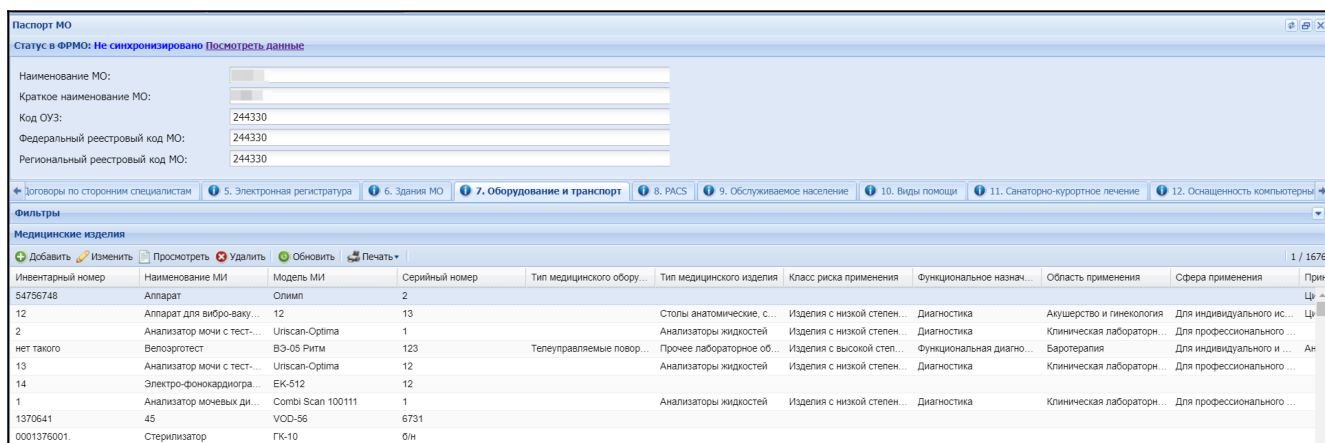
Паспорт МО
Статус в ФРМО: Не синхронизировано Посмотреть данные

Наименование МО:
Краткое наименование МО:
Код ОУЗ: 244330
Федеральный реестровый код МО: 244330
Региональный реестровый код МО: 244330

Договоры по сторонним специалистам | 5. Электронная регистратура | 6. Здания МО | 7. Оборудование и транспорт | 8. PACS | 9. Обслуживаемое население | 10. Виды помощи | 11. Санаторно-курортное лечение | 12. Оснащенность компьютерны

Фильтры

Медицинские изделия

Добавить | Изменить | Просмотреть | Удалить | Обновить | Печать

1 / 1676

| Инвентарный номер | Наименование МИ | Модель МИ | Серийный номер | Тип медицинского обору... | Тип медицинского изделия | Класс риска применения | Функциональное назнач... | Область применения | Сфера применения | При |
|---|---|---|---|---|---|---|---|---|---|---|
| 54756748 | Аппарат | Олимп | 2 | | | | | | | Ц |
| 12 | Аппарат для вибро-ваку... | 12 | 13 | | Столы анатомические, с... | Изделия с низкой степен... | Диагностика | Акушерство и гинекология | Для индивидуального ис... | Ц |
| 2 | Анализатор мочи с тест-... | Uriscan-Optima | 1 | | Анализаторы жидкостей | Изделия с низкой степен... | Диагностика | Клиническая лабораторн... | Для профессионального ... | |
| нет такого | Велоэрготест | ВЭ-05 Ритм | 123 | Телеуправляемые повор... | Прочее лабораторное об... | Изделия с высокой степ... | Функциональная диагно... | Баротерапия | Для индивидуального и ... | Ан |
| 13 | Анализатор мочи с тест-... | Uriscan-Optima | 12 | | Анализаторы жидкостей | Изделия с низкой степен... | Диагностика | Клиническая лабораторн... | Для профессионального ... | |
| 14 | Электро-фонокардиогра... | ЕК-512 | 12 | | | | | | | |
| 1 | Анализатор мочевых ди... | Combi Scan 100111 | 1 | | Анализаторы жидкостей | Изделия с низкой степен... | Диагностика | Клиническая лабораторн... | Для профессионального ... | |
| 1370641 | 45 | VOD-56 | 6731 | | | | | | | |
| 0001376001. | Стерилизатор | ГК-10 | б/н | | | | | | | |